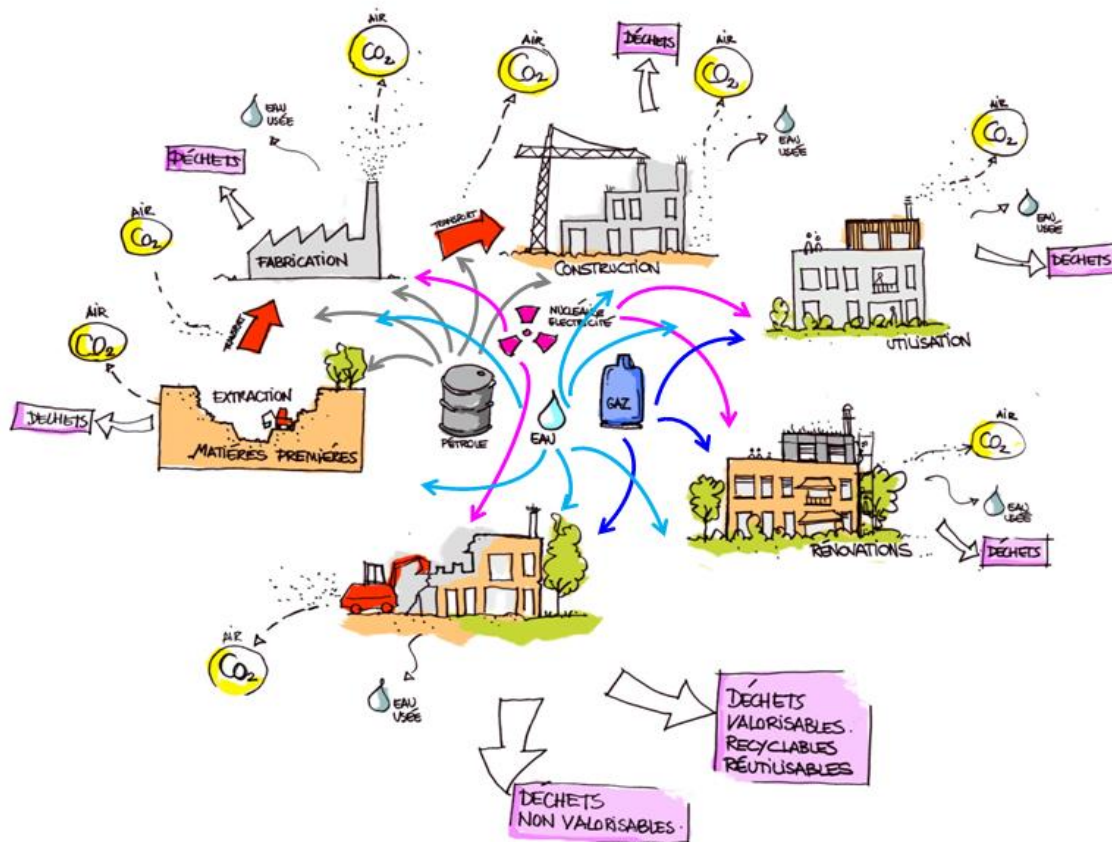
AIR
$CO_2$

AIR
$CO_2$

DÉCHETS

AIR
$CO_2$

EAU USÉE

DÉCHETS

EAU USÉE

AIR
$CO_2$

TRANSPORT

FABRICATION

CONSTRUCTION

AIR
$CO_2$

EAU USÉE

DÉCHETS

AIR
$CO_2$

TRANSPORT

NUCLÉAIRE ÉLECTRICITÉ

UTILISATION

DÉCHETS

EXTRACTION

MATIÈRES PREMIÈRES

PÉTROLE

GAZ

EAU

AIR
$CO_2$

EAU USÉE

RÉNOVATIONS

DÉCHETS

AIR
$CO_2$

EAU USÉE

DÉCHETS VALORISABLES. RECYCLABLES RÉUTILISABLES

DÉCHETS NON VALORISABLES.